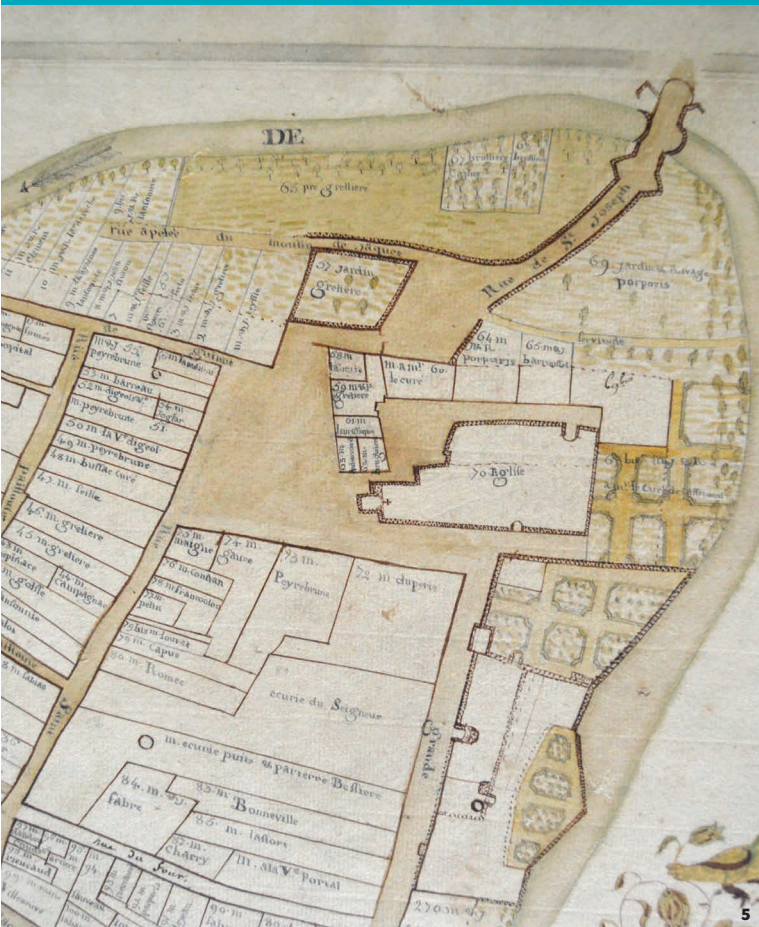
DE

65 pré Grelliere

67 Jardins Grelliere

rue appelee du moulin de Jaques

Rue de St Joseph

69 Jardin Bavage Porporis

62 Jardin Grelliere

64 m. porporis

65 mai. barraust

m. curé

60

68 m.

59 m. Grelliere

70 Eglise

m. peyrebrune

52 m. barrau

m. peyrebrune

50 m. la Vve digeol

49 m. peyrebrune

48 m. busiac curé

47 m. feille

46 m. Grelliere

45 m. Grelliere

m. Goffe

m. Campagnac

73 m.

74 m. Sauve

76 m. Conhan

Peyrebrune

93 m.

92 m. dupuis

79 m. Capus

80 m. Romec

écurie du Seigneur

m. écurie puits & parterre Besliere

84 m. fabre

85 m. Bonneville

86 m. lassors

m. Charry

m. Mlle Vve Portal

rue du Four

Grande

5